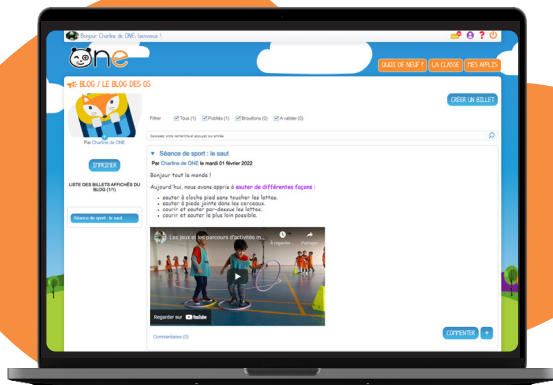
Bonjour Charline de ONE, bienvenue !

ONE

QUOI DE NEUF ? LA CLASSE MES APPLIS

BLOG / LE BLOG DES GS

CRÉER UN BILLET

Par Charline de ONE

IMPRIMER

LISTE DES BILLETS AFFICHÉS DU BLOG (11)

Séance de sport : le saut

Filtrer Tous (1) Publiés (1) Brouillons (0) À valider (0)

Saisissez votre recherche et appuyez sur entrée

Séance de sport : le saut

Par Charline de ONE le mardi 01 février 2022

Bonjour tout le monde !

Aujourd'hui, nous avons appris à sauter de différentes façons :

- sauter à cloche pied sans toucher les lattes.
- sauter à pieds jointe dans les cerceaux.
- courir et sauter par-dessus les lattes.
- courir et sauter le plus loin possible.

Les jeux et les parcours d'activités m...

À regarder Partager

Regarder sur YouTube

Commentaires (0)

COMMENTER +